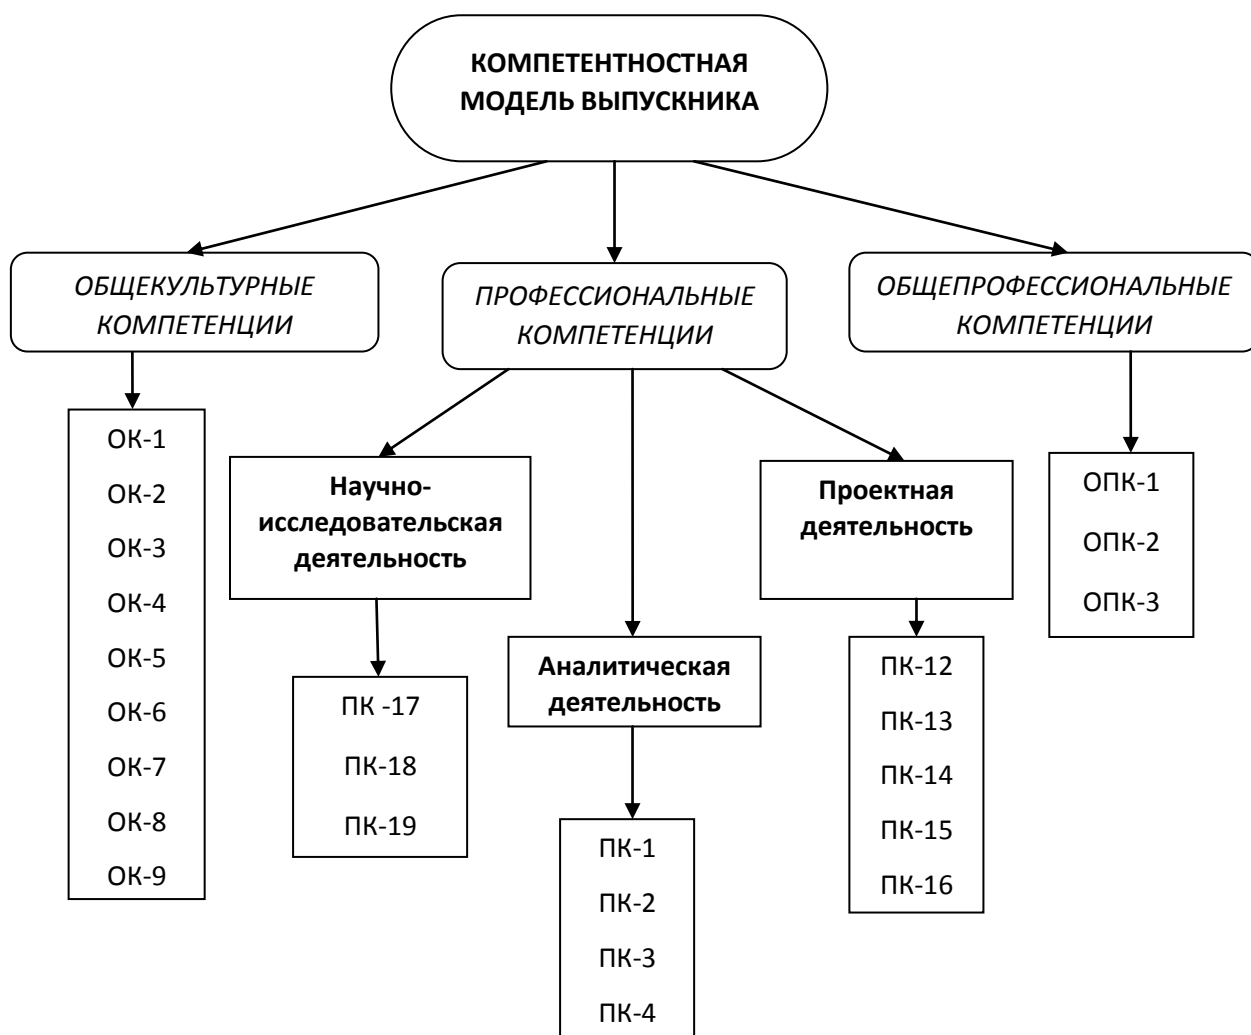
КОМПЕТЕНТНОСТНАЯ МОДЕЛЬ ВЫПУСКНИКА

ОБЩЕКУЛЬТУРНЫЕ КОМПЕТЕНЦИИ

ПРОФЕССИОНАЛЬНЫЕ КОМПЕТЕНЦИИ

ОБЩЕПРОФЕССИОНАЛЬНЫЕ КОМПЕТЕНЦИИ

ОК-1
ОК-2
ОК-3
ОК-4
ОК-5
ОК-6
ОК-7
ОК-8
ОК-9

Научно-исследовательская деятельность

ПК -17
ПК-18
ПК-19

Аналитическая деятельность

ПК-1
ПК-2
ПК-3
ПК-4

Проектная деятельность

ПК-12
ПК-13
ПК-14
ПК-15
ПК-16

ОПК-1
ОПК-2
ОПК-3